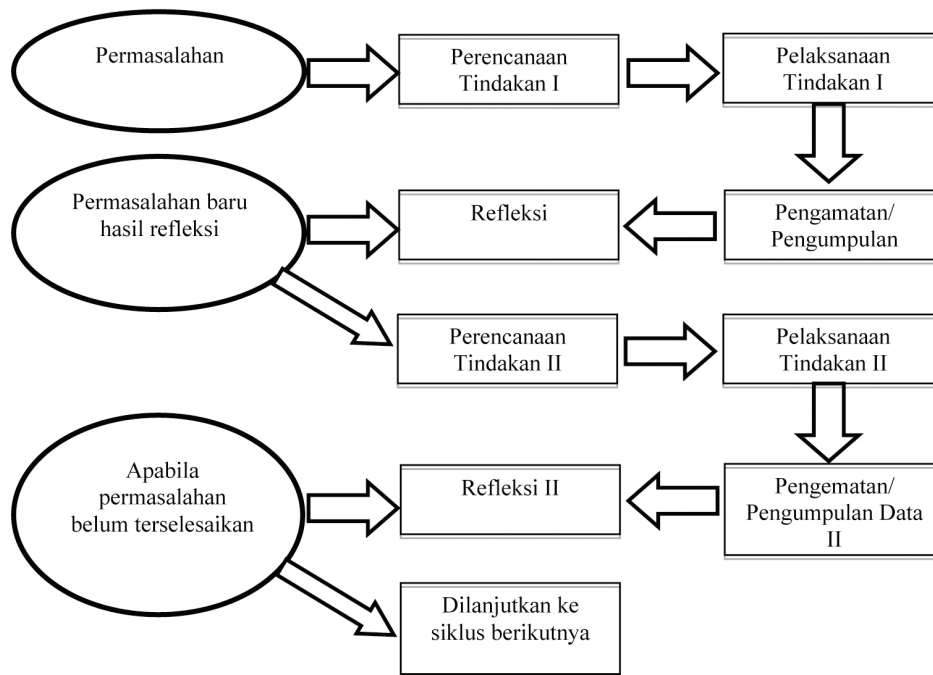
Permasalahan

Perencanaan Tindakan I

Pelaksanaan Tindakan I

Pengamatan/ Pengumpulan

Refleksi

Permasalahan baru hasil refleksi

Perencanaan Tindakan II

Pelaksanaan Tindakan II

Pengematan/ Pengumpulan Data II

Refleksi II

Apabila permasalahan belum terselesaikan

Dilanjutkan ke siklus berikutnya